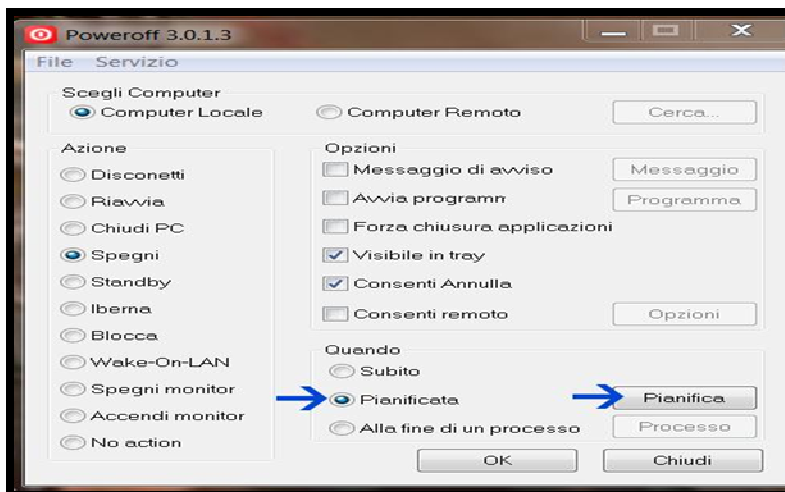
Poweroff 3.0.1.3

File Servizio

Scegli Computer
Computer Locale
Computer Remoto
Cerca...

Azione
Disconetti
Riavvia
Chiudi PC
Spegni
Standby
Iberna
Blocca
Wake-On-LAN
Spegni monitor
Accendi monitor
No action

Opzioni
Messaggio di avviso
Messaggio
Avvia programm
Programma
Forza chiusura applicazioni
Visibile in tray
Consenti Annulla
Consenti remoto
Opzioni

Quando
Subito
Pianificata
Pianifica
Alla fine di un processo
Processo

OK
Chiudi